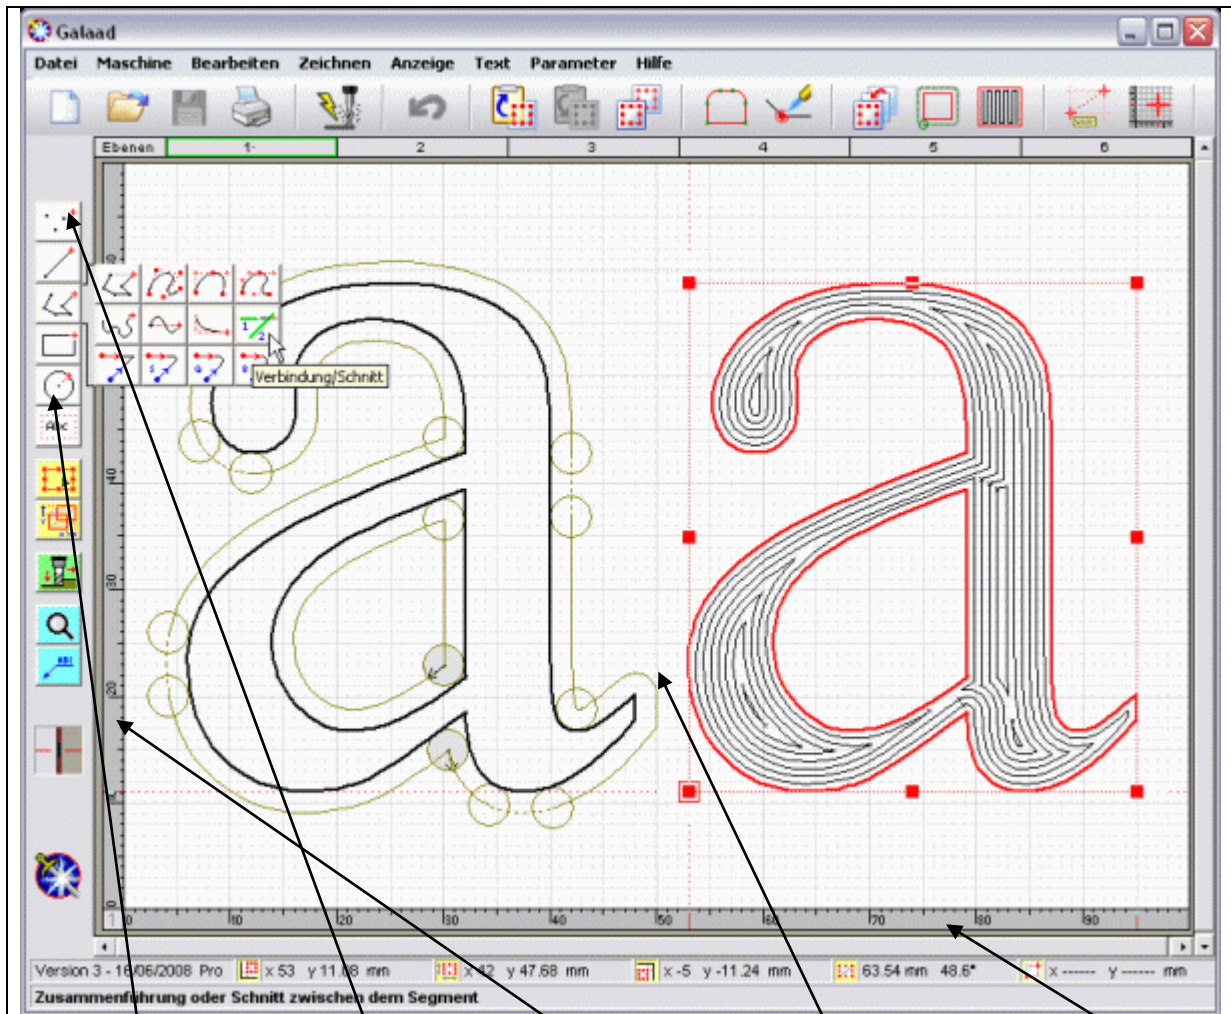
Galaad

Datei Maschine Bearbeiten Zeichnen Anzeige Text Parameter Hilfe

Ebenen 1- 2 3 4 5 6

Verbindung/Schnitt

40
30
20
10

0 10 20 30 40 50 60 70 80 90

Version 3 - 16/06/2008 Pro x 53 y 11.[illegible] mm x 42 y 47.68 mm x -5 y -11.24 mm 63.54 mm 48.6° x ------ y ------ mm

Zusammenführung oder Schnitt zwischen dem Segment